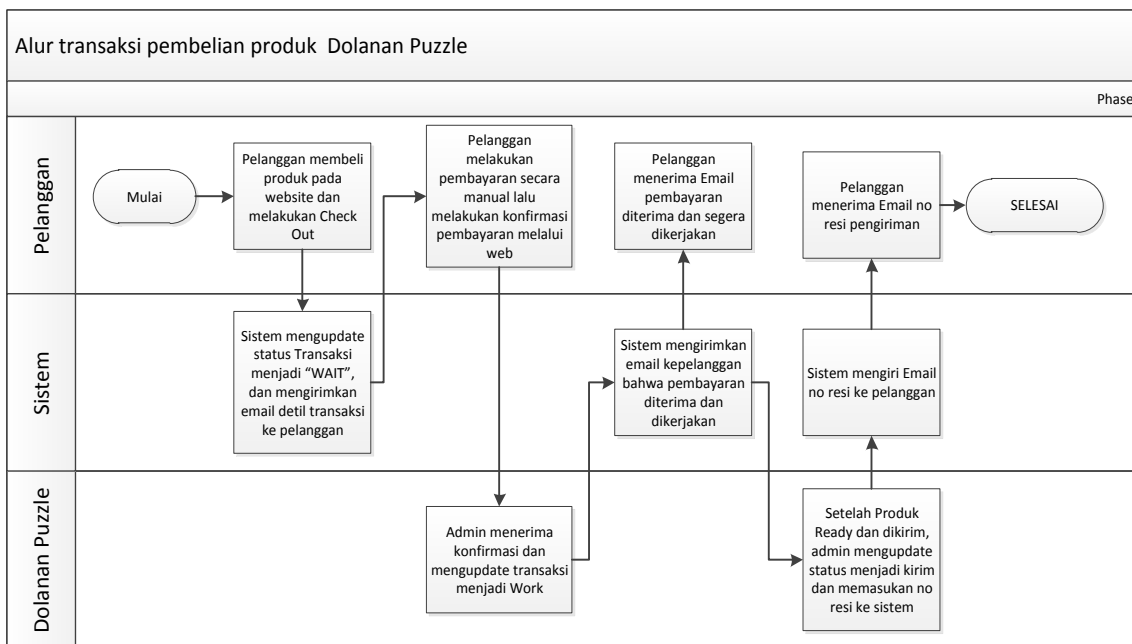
Alur transaksi pembelian produk Dolanan Puzzle

Phase

Pelanggan

Sistem

Dolanan Puzzle

Mulai

Pelanggan membeli produk pada website dan melakukan Check Out

Sistem mengupdate status Transaksi menjadi “WAIT”, dan mengirimkan email detil transaksi ke pelanggan

Pelanggan melakukan pembayaran secara manual lalu melakukan konfirmasi pembayaran melalui web

Admin menerima konfirmasi dan mengupdate transaksi menjadi Work

Sistem mengirimkan email kepelanggan bahwa pembayaran diterima dan dikerjakan

Pelanggan menerima Email pembayaran diterima dan segera dikerjakan

Setelah Produk Ready dan dikirim, admin mengupdate status menjadi kirim dan memasukan no resi ke sistem

Sistem mengiri Email no resi ke pelanggan

Pelanggan menerima Email no resi pengiriman

SELESAI